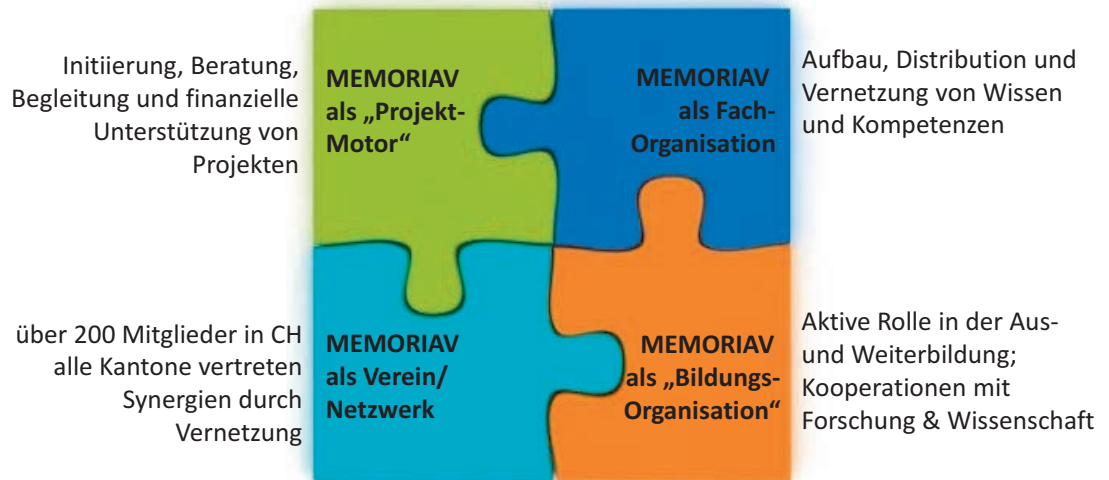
Initiierung, Beratung, Begleitung und finanzielle Unterstützung von Projekten

MEMORIAV als „Projekt-Motor“

MEMORIAV als Fach-Organisation

Aufbau, Distribution und Vernetzung von Wissen und Kompetenzen

über 200 Mitglieder in CH
alle Kantone vertreten
Synergien durch Vernetzung

MEMORIAV als Verein/ Netzwerk

MEMORIAV als „Bildungs-Organisation“

Aktive Rolle in der Aus- und Weiterbildung; Kooperationen mit Forschung & Wissenschaft